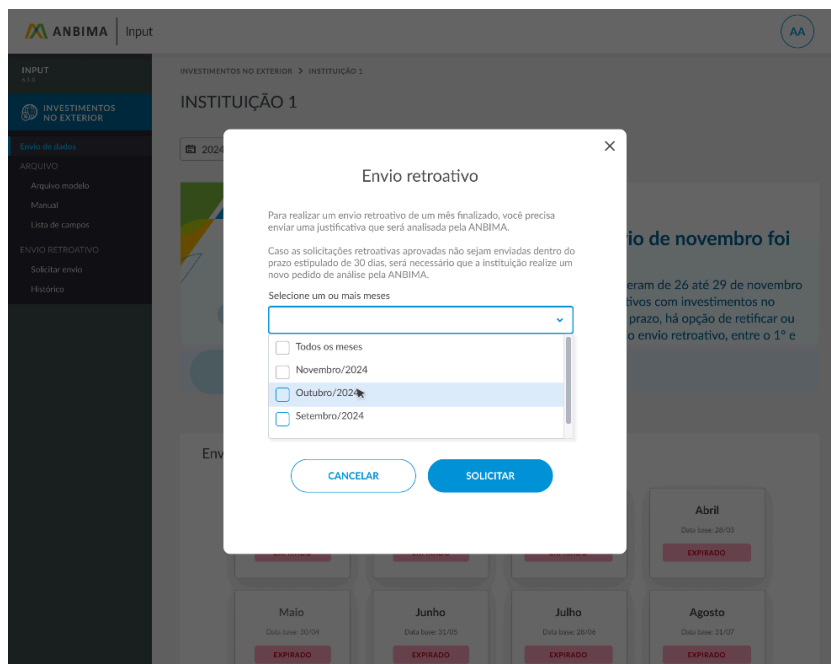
ANBIMA | Input

AA

INPUT

INVESTIMENTOS NO EXTERIOR

Envio de dados
ARQUIVO
Arquivo modelo
Manual
Lista de campos
ENVIO RETROATIVO
Solicitar envio
Histórico

INVESTIMENTOS NO EXTERIOR > INSTITUIÇÃO 1

INSTITUIÇÃO 1

2024

io de novembro foi

eram de 26 até 29 de novembro tivos com investimentos no prazo, há opção de retificar ou o envio retroativo, entre o 1° e

Env

Abril
Data base: 28/03
EXPIRADO

Maio
Data base: 30/04
EXPIRADO

Junho
Data base: 31/05
EXPIRADO

Julho
Data base: 28/06
EXPIRADO

Agosto
Data base: 31/07
EXPIRADO

Envio retroativo

Para realizar um envio retroativo de um mês finalizado, você precisa enviar uma justificativa que será analisada pela ANBIMA.

Caso as solicitações retroativas aprovadas não sejam enviadas dentro do prazo estipulado de 30 dias, será necessário que a instituição realize um novo pedido de análise pela ANBIMA.

Selecione um ou mais meses

Todos os meses
Novembro/2024
Outubro/2024
Setembro/2024

CANCELAR
SOLICITAR